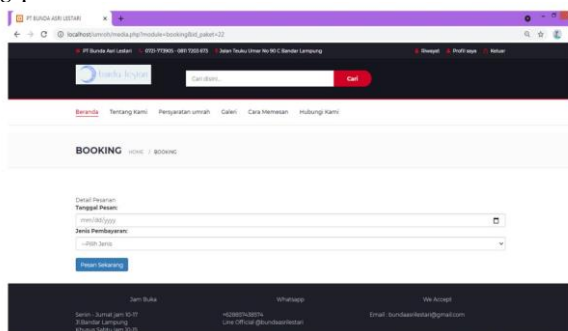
PT BUNDA ASRI LESTARI ×
localhost/umroh/media.php?module=booking&id_paket=22

PT Bunda Asri Lestari 0721-773905 - 081 7202 673 Jalan Teuku Umar No 90 C Bandar Lampung Riwayat Profil saya Keluar

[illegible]

Cari disini...
Cari

Beranda Tentang Kami Persyaratan umrah Galeri Cara Memesan Hubungi Kami

BOOKING HOME / BOOKING

Detail Pesanan
Tanggal Pesan:
mm/dd/yyyy
Jenis Pembayaran:
--Pilih Jenis--
Pesan Sekarang

Jam Buka
Senin - Jumat jam 10-17
Khusus Sabtu Jam 10-15

Whatsapp
+628657438574
Line Official @bundaasrilestari

We Accept
Email : bundaasrilestari@gmail.com